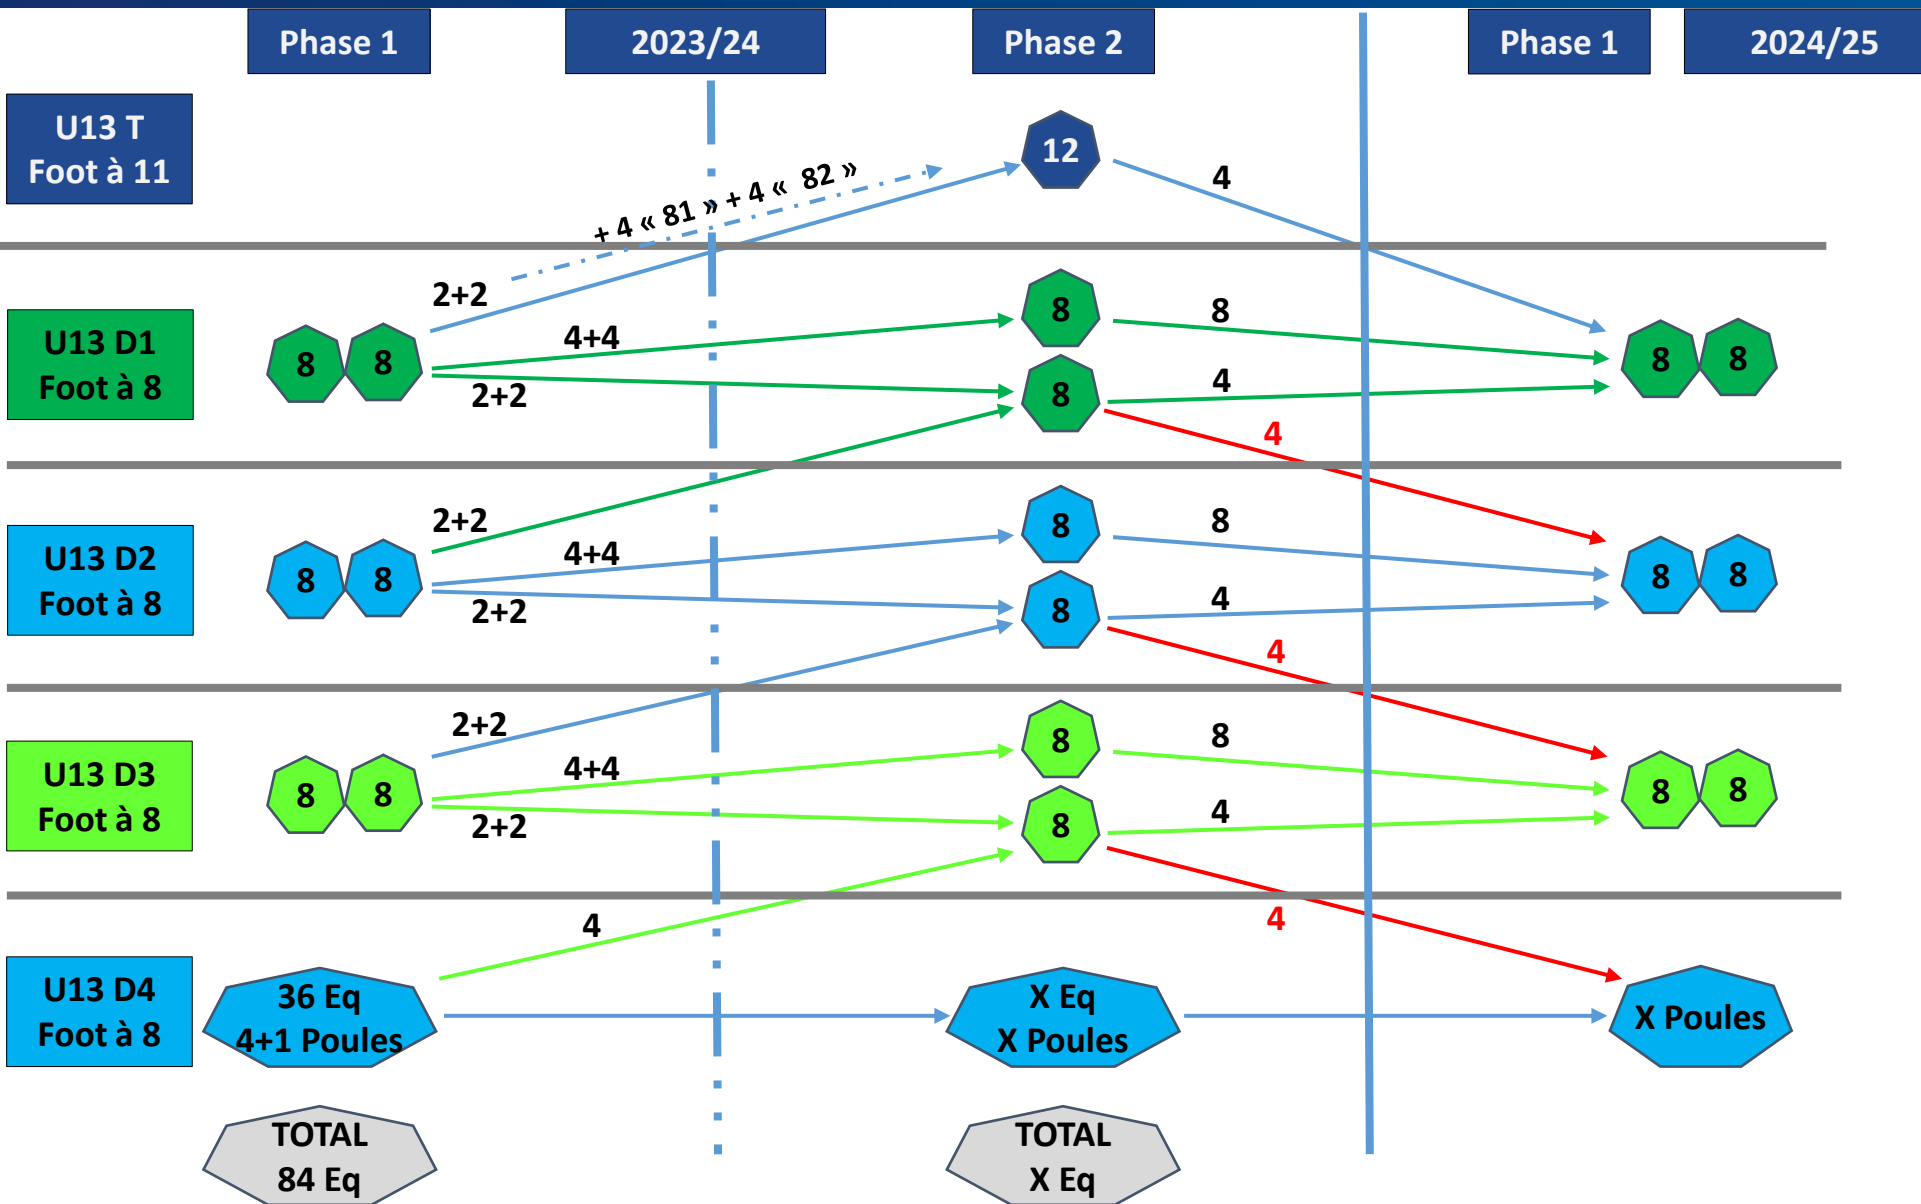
Phase 1
2023/24
Phase 2
Phase 1
2024/25

U13 T
Foot à 11

12

+ 4 « 81 » + 4 « 82 »

4

U13 D1
Foot à 8

8 8

2+2
4+4
2+2

8
8

8
4
4

8 8

U13 D2
Foot à 8

8 8

2+2
4+4
2+2

8
8

8
4
4

8 8

U13 D3
Foot à 8

8 8

2+2
4+4
2+2

8
8

8
4
4

8 8

U13 D4
Foot à 8

36 Eq
4+1 Poules

4

X Eq
X Poules

X Poules

TOTAL
84 Eq

TOTAL
X Eq